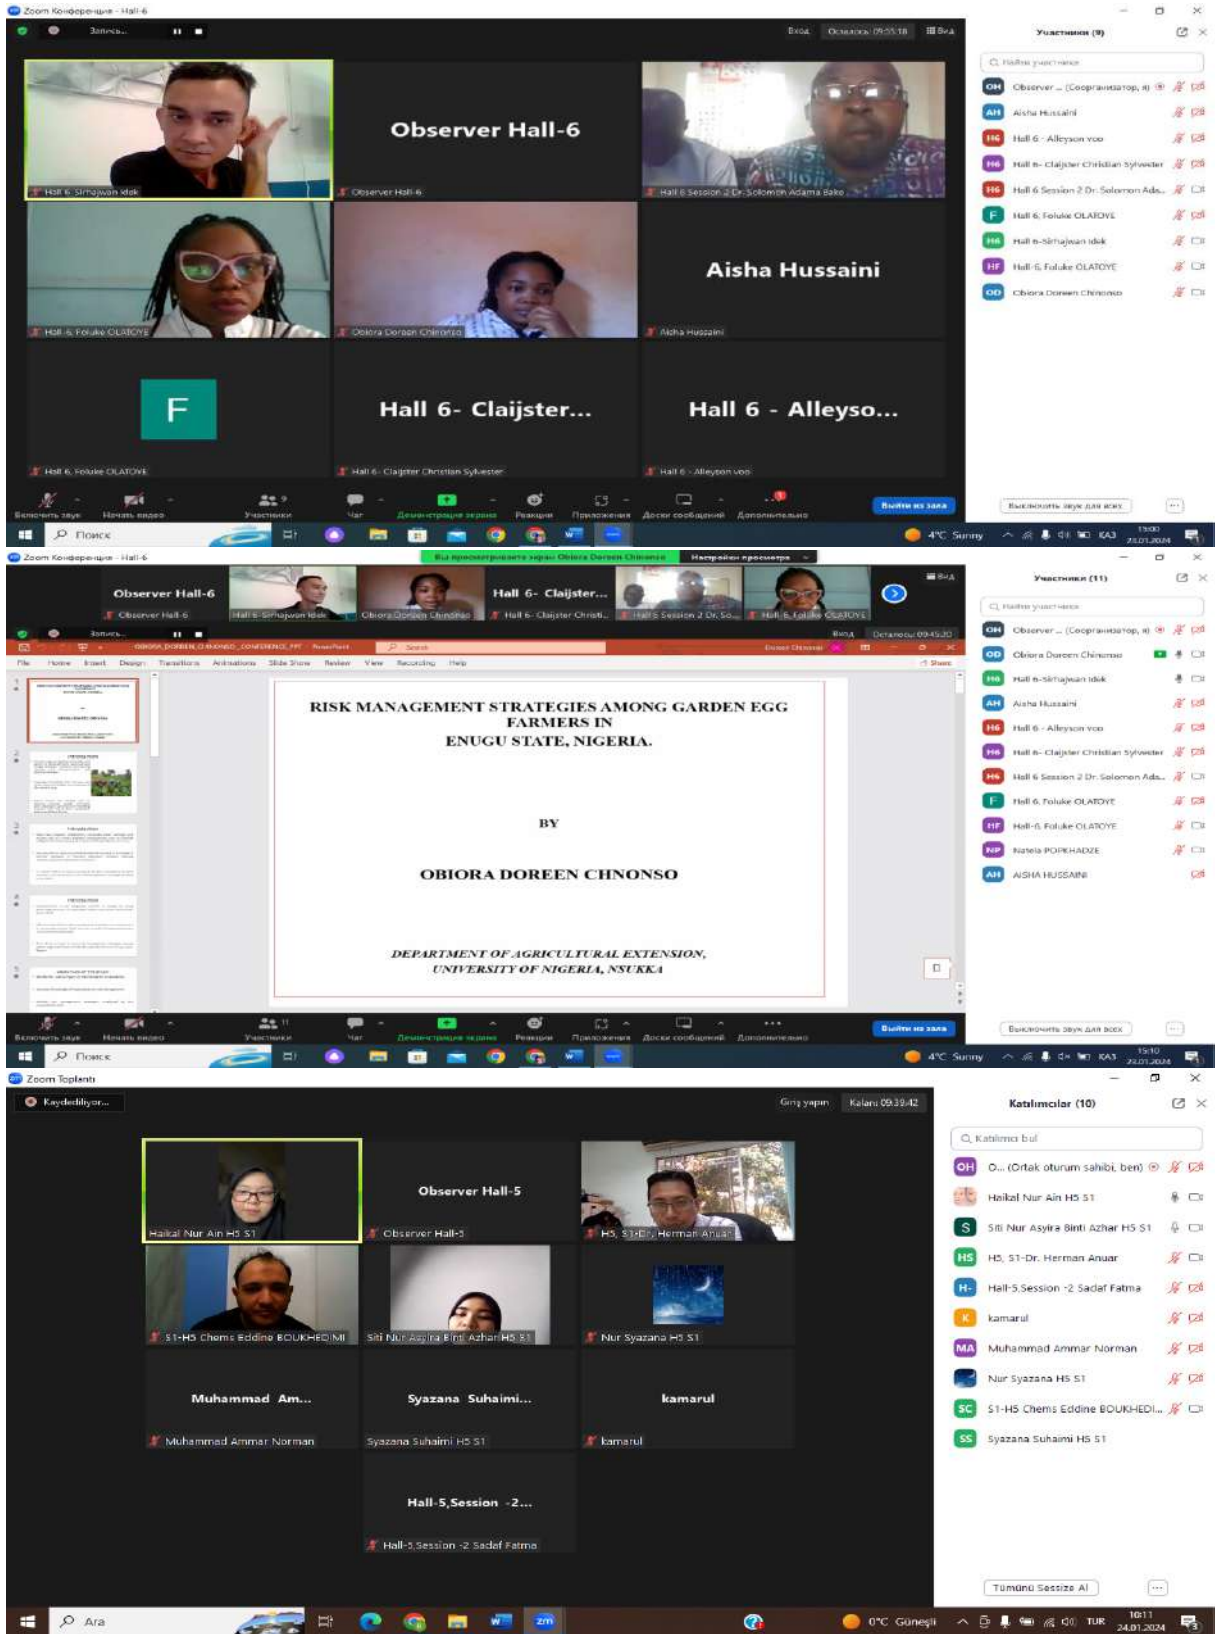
Zoom Конференция - Hall-6

Запись...

Вход Осталось: 09:55:18 Вид

Observer Hall-6

Hall 6 Sirhajwan Idek
Observer Hall-6
Hall 6 Session 2 Dr. Solomon Adama Bako

Aisha Hussaini

Hall -6 Foluke OLATOYE
Obiora Doreen Chinonso
Aisha Hussaini

F

Hall 6- Claijster...

Hall 6 - Alleyso...

Hall 6 Foluke OLATOYE
Hall 6 - Claijster Christian Sylvester
Hall 6 - Alleyson voo

Включить звук Начать видео Участники Чат Демонстрация экрана Реакции Приложения Доски сообщений Дополнительно Выйти из зала

Участники (9)

Найти участника

Observer ... (Соорганизатор, я)
Aisha Hussaini
Hall 6 - Alleyson voo
Hall 6- claijster Christian Sylvester
Hall 6 Session 2 Dr. Solomon Ada...
Hall 6 Foluke OLATOYE
Hall 6-Sirhajwan idek
Hall-6 Foluke OLATOYE
Obiora Doreen Chinonso

Выключить звук для всех

Поиск

4°C Sunny KA3 15:00 23.01.2024

Zoom Конференция - Hall-6

Вы просматриваете экран Obiora Doreen Chinonso Настройки просмотра

Observer Hall-6
Observer Hall-6
Hall 6-Sirhajwan Idek
Obiora Doreen Chinonso
Hall 6- Claijster...
Hall 6- Claijster Christi...
Hall 6 Session 2 Dr. So...
Hall 6 Foluke OLATOYE

Вид
Осталось: 09:45:20

File Home Insert Design Transitions Animations Slide Show Review View Recording Help Share

RISK MANAGEMENT STRATEGIES AMONG GARDEN EGG FARMERS IN ENUGU STATE, NIGERIA.

BY

OBIORA DOREEN CHNONSO

DEPARTMENT OF AGRICULTURAL EXTENSION, UNIVERSITY OF NIGERIA, NSUKKA

Участники (11)

Найти участника

Observer ... (Соорганизатор, я)
Obiora Doreen Chinonso
Hall 6-Sirhajwan idek
Aisha Hussaini
Hall 6 - Alleyson voo
Hall 6- claijster Christian Sylvester
Hall 6 Session 2 Dr. Solomon Ada...
Hall 6 Foluke OLATOYE
Hall-6 Foluke OLATOYE
Natela POPKHADZE
AISHA HUSSAINI

Включить звук Начать видео Участники Чат Демонстрация экрана Реакции Приложения Доски сообщений Дополнительно Выйти из зала

Выключить звук для всех

Поиск

4°C Sunny KA3 15:10 23.01.2024

Zoom Toplantı

Kaydediliyor...

Giriş yapın Kalan: 09:39:42

Haikal Nur Ain H5 S1
Observer Hall-5
Observer Hall-5
H5, S1-Dr. Herman Anuar

S1-H5 Chems Eddine BOUKHEDIMI
Siti Nur Asyira Binti Azhar H5 S1
Nur Syazana H5 S1

Muhammad Am...
Muhammad Ammar Norman
Syazana Suhaimi...
Syazana Suhaimi H5 S1
kamarul
kamarul

Hall-5,Session -2...
Hall-5,Session -2 Sadaf Fatma

Katılımcılar (10)

Katılımcı bul

O... (Ortak oturum sahibi, ben)
Haikal Nur Ain H5 S1
Siti Nur Asyira Binti Azhar H5 S1
H5, S1-Dr. Herman Anuar
Hall-5,Session -2 Sadaf Fatma
kamarul
Muhammad Ammar Norman
Nur Syazana H5 S1
S1-H5 Chems Eddine BOUKHEDI...
Syazana Suhaimi H5 S1

Tümünü Sessize Al

Ara

0°C Güneşli TUR 10:11 24.01.2024